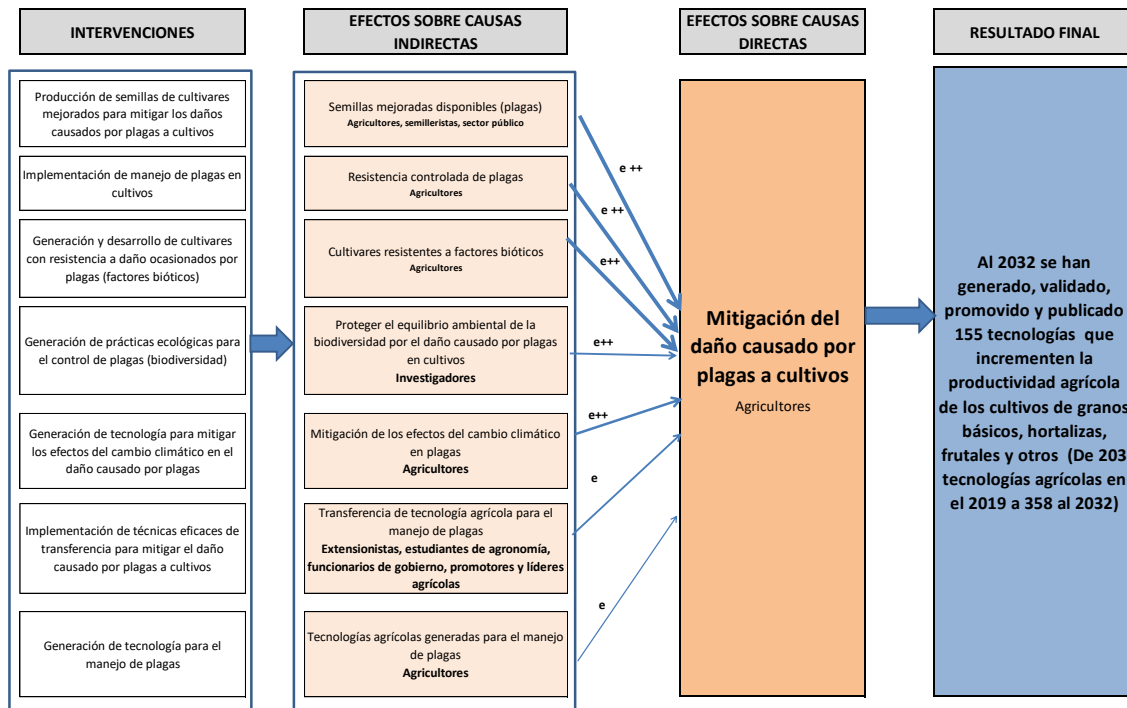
INTERVENCIONES

EFECTOS SOBRE CAUSAS INDIRECTAS

EFECTOS SOBRE CAUSAS DIRECTAS

RESULTADO FINAL

Producción de semillas de cultivares mejorados para mitigar los daños causados por plagas a cultivos

Implementación de manejo de plagas en cultivos

Generación y desarrollo de cultivares con resistencia a daño ocasionados por plagas (factores bióticos)

Generación de prácticas ecológicas para el control de plagas (biodiversidad)

Generación de tecnología para mitigar los efectos del cambio climático en el daño causado por plagas

Implementación de técnicas eficaces de transferencia para mitigar el daño causado por plagas a cultivos

Generación de tecnología para el manejo de plagas

Semillas mejoradas disponibles (plagas)
Agricultores, semilleristas, sector público

Resistencia controlada de plagas
Agricultores

Cultivares resistentes a factores bióticos
Agricultores

Proteger el equilibrio ambiental de la biodiversidad por el daño causado por plagas en cultivos
Investigadores

Mitigación de los efectos del cambio climático en plagas
Agricultores

Transferencia de tecnología agrícola para el manejo de plagas
Extensionistas, estudiantes de agronomía, funcionarios de gobierno, promotores y líderes agrícolas

Tecnologías agrícolas generadas para el manejo de plagas
Agricultores

e ++

e ++

e++

e++

e++

e

e

Mitigación del daño causado por plagas a cultivos

Agricultores

Al 2032 se han generado, validado, promovido y publicado 155 tecnologías que incrementen la productividad agrícola de los cultivos de granos básicos, hortalizas, frutales y otros (De 203 tecnologías agrícolas en el 2019 a 358 al 2032)